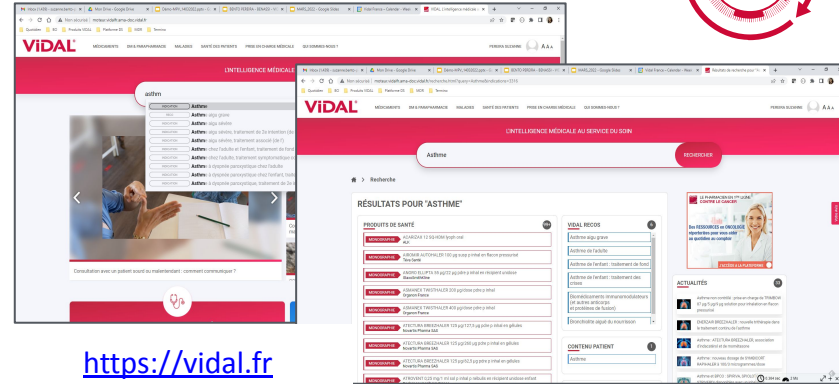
VIDAL

MÉDICAMENTS ÉM & PARAPHARMACIE MALADIES SANTÉ DES PATIENTS PRISE EN CHARGE MÉDICALE QUI SOMMES-NOUS ?

L'INTELLIGENCE MÉDICALE

asthm

Asthme aigu grave
Asthme aigu sévère
Asthme sévère, traitement de 2e intention
Asthme sévère, traitement de fond
Asthme sévère, traitement associé
Asthme chez l'adulte et l'enfant, traitement de fond
Asthme chez l'adulte, traitement symptomatique
Asthme à dyspnée paroxystique chez l'adulte
Asthme à dyspnée paroxystique chez l'enfant
Asthme à dyspnée paroxystique, traitement de 2e

Consultation avec un patient sourd ou malentendant : comment communiquer ?

VIDAL

MÉDICAMENTS ÉM & PARAPHARMACIE MALADIES SANTÉ DES PATIENTS PRISE EN CHARGE MÉDICALE QUI SOMMES-NOUS ?

L'INTELLIGENCE MÉDICALE AU SERVICE DU SOIN

Asthme

RECHERCHER

> Recherche

RÉSULTATS POUR "ASTHME"

PRODUITS DE SANTÉ

MONOGRAPHIE ACARIZAX 12 SQ-HDM lyoph oral
MONOGRAPHIE AIRBUFO FORSPIRO
MONOGRAPHIE ANORO ELLIPTA
MONOGRAPHIE ASMANEX TWISTHALER 200 µg/dose
MONOGRAPHIE ASMANEX TWISTHALER 400 µg/dose
MONOGRAPHIE ATECTURA BREEZHALER 125 µg/127,5 µg poudre p inhal en gélules
MONOGRAPHIE ATECTURA BREEZHALER 125 µg/260 µg poudre p inhal en gélules
MONOGRAPHIE ATECTURA BREEZHALER 125 µg/62,5 µg poudre p inhal en gélules
MONOGRAPHIE ATROVENT

VIDAL RECOS

Asthme aigu grave
Asthme de l'adulte
Asthme de l'enfant : traitement de fond
Asthme de l'enfant : traitement des crises
Bronchiolite aiguë du nourrisson

CONTENU PATIENT

Asthme

ACTUALITÉS

https://vidal.fr